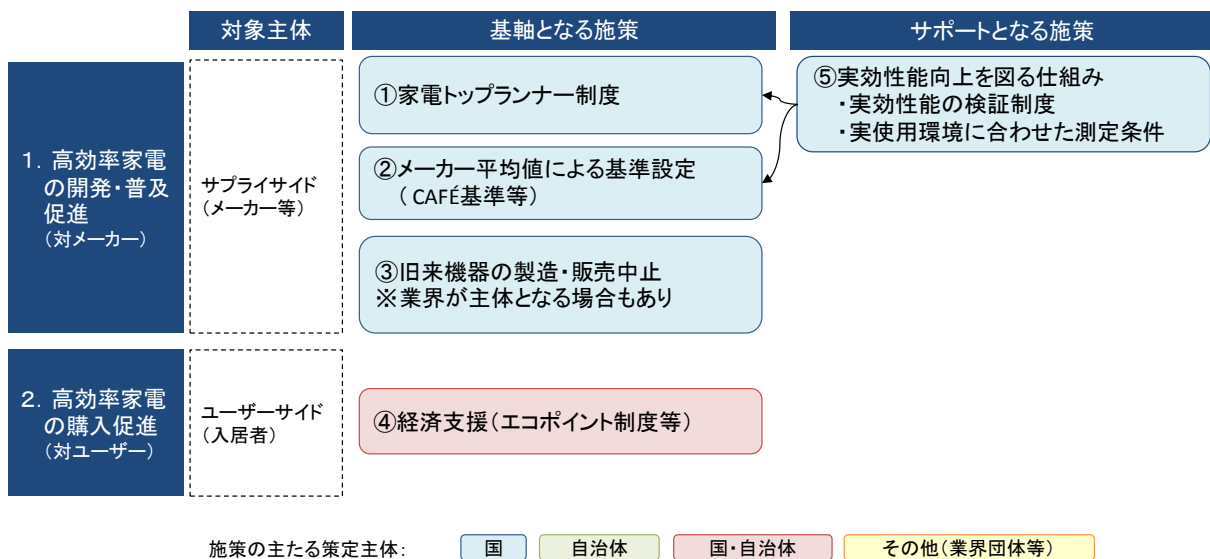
| | 対象主体 | 基軸となる施策 | サポートとなる施策 |
|---|---|---|---|
| 1. 高効率家電の開発・普及促進（対メーカー） | サプライサイド（メーカー等） | ①家電トップランナー制度<br>②メーカー平均値による基準設定（CAFÉ基準等）<br>③旧来機器の製造・販売中止 ※業界が主体となる場合もあり | ⑤実効性能向上を図る仕組み ・実効性能の検証制度 ・実使用環境に合わせた測定条件 |
| 2. 高効率家電の購入促進（対ユーザー） | ユーザーサイド（入居者） | ④経済支援（エコポイント制度等） | |

施策の主たる策定主体： 国 自治体 国・自治体 その他（業界団体等）